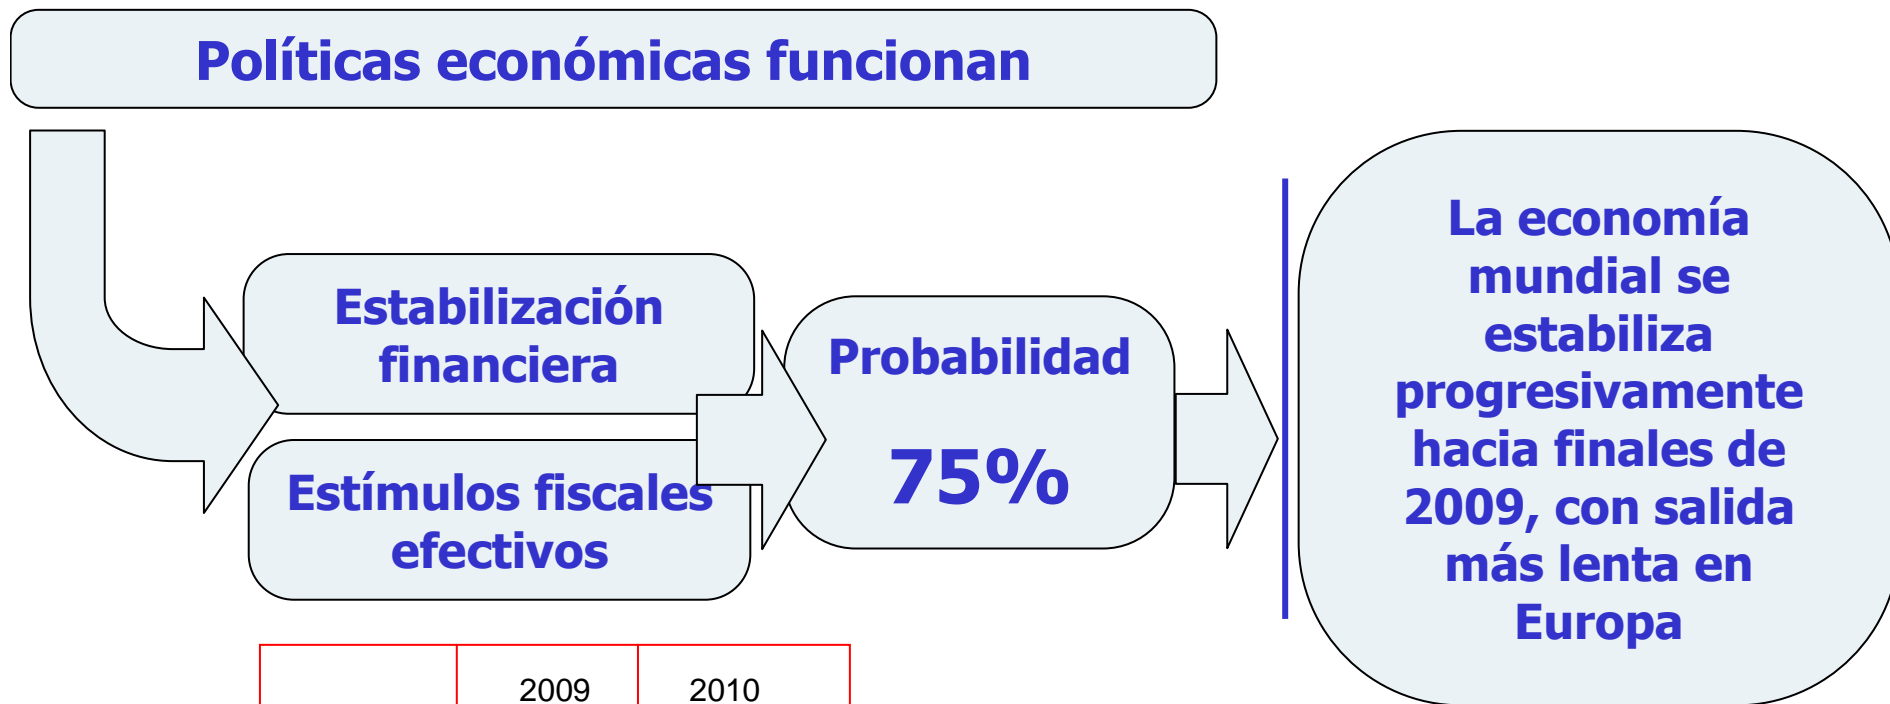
Políticas económicas funcionan

Estabilización financiera

Estímulos fiscales efectivos

Probabilidad

75%

La economía mundial se estabiliza progresivamente hacia finales de 2009, con salida más lenta en Europa

|  | 2009 | 2010 |
|---|---|---|